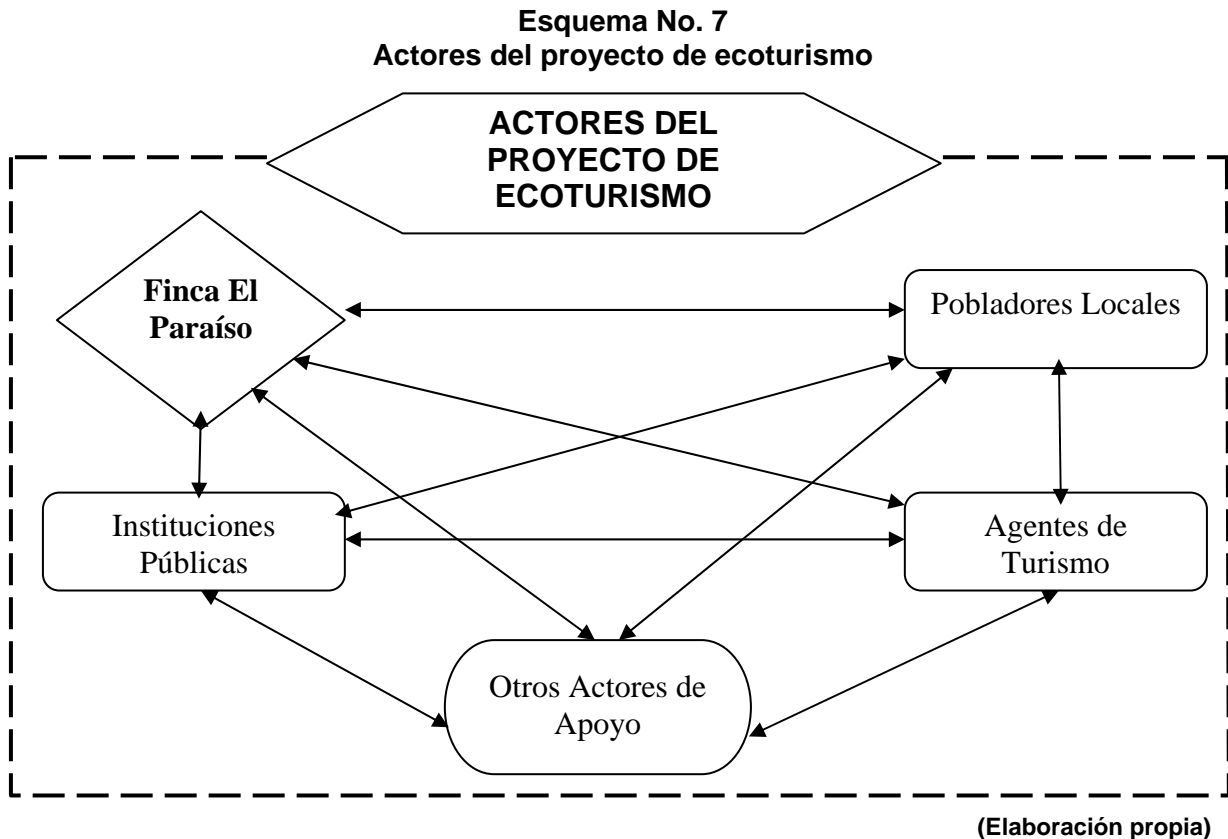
Esquema No. 7
Actores del proyecto de ecoturismo

ACTORES DEL PROYECTO DE ECOTURISMO

Finca El Paraíso

Pobladores Locales

Instituciones Públicas

Agentes de Turismo

Otros Actores de Apoyo

(Elaboración propia)